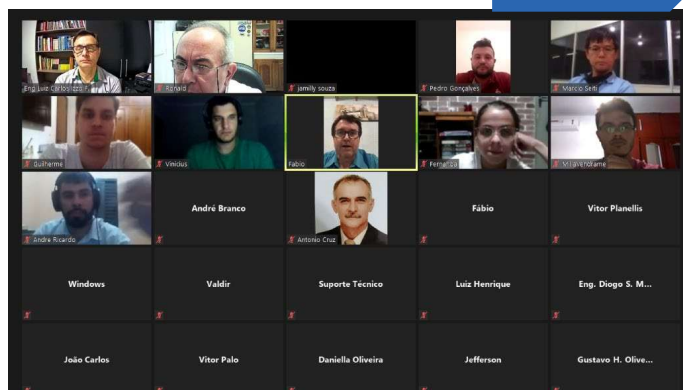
Eng. Luiz Carlos Izzo F.
Ronald
jamilly souza
Pedro Gonçalves
Marcio Setti
Guilherme
Vinicius
Fabio
Fernanda
Srl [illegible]
André Ricardo
André Branco
Antonio Cruz
Fábio
Vitor Planellis
Windows
Valdir
Suporte Técnico
Luiz Henrique
Eng. Diogo S. M...
João Carlos
Vitor Palo
Daniella Oliveira
Jefferson
Gustavo H. Olive...